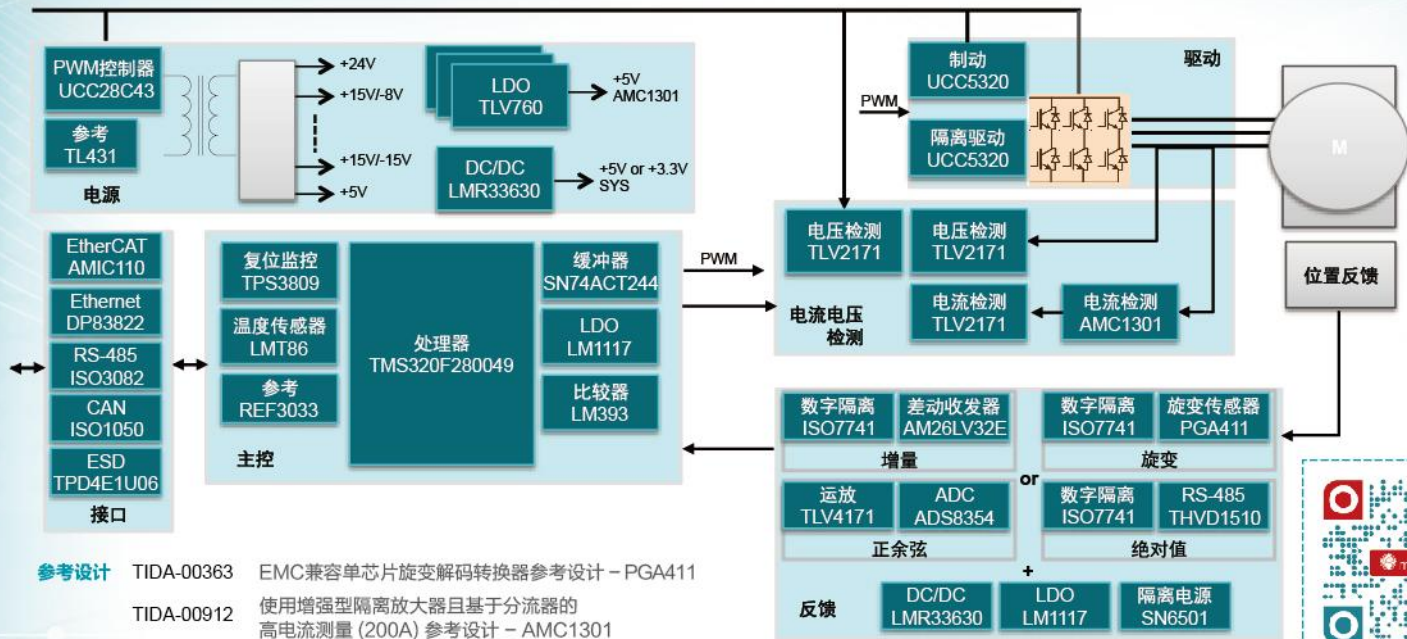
PWM控制器
UCC28C43

参考
TL431

电源

+24V
+15V/-8V
+15V/-15V
+5V

LDO
TLV760

+5V
AMC1301

DC/DC
LMR33630

+5V or +3.3V
SYS

制动
UCC5320

PWM

隔离驱动
UCC5320

驱动

M

EtherCAT
AMIC110

Ethernet
DP83822

RS-485
ISO3082

CAN
ISO1050

ESD
TPD4E1U06

接口

复位监控
TPS3809

温度传感器
LMT86

参考
REF3033

主控

处理器
TMS320F280049

缓冲器
SN74ACT244

LDO
LM1117

比较器
LM393

PWM

电压检测
TLV2171

电压检测
TLV2171

电流检测
TLV2171

电流检测
AMC1301

电流电压
检测

位置反馈

数字隔离
ISO7741

差动收发器
AM26LV32E

增量

数字隔离
ISO7741

旋变传感器
PGA411

旋变

or

运放
TLV4171

ADC
ADS8354

正余弦

数字隔离
ISO7741

RS-485
THVD1510

绝对值

+

反馈

DC/DC
LMR33630

LDO
LM1117

隔离电源
SN6501

参考设计 TIDA-00363 EMC兼容单芯片旋变解码转换器参考设计 – PGA411

TIDA-00912 使用增强型隔离放大器且基于分流器的高电流测量 (200A) 参考设计 – AMC1301